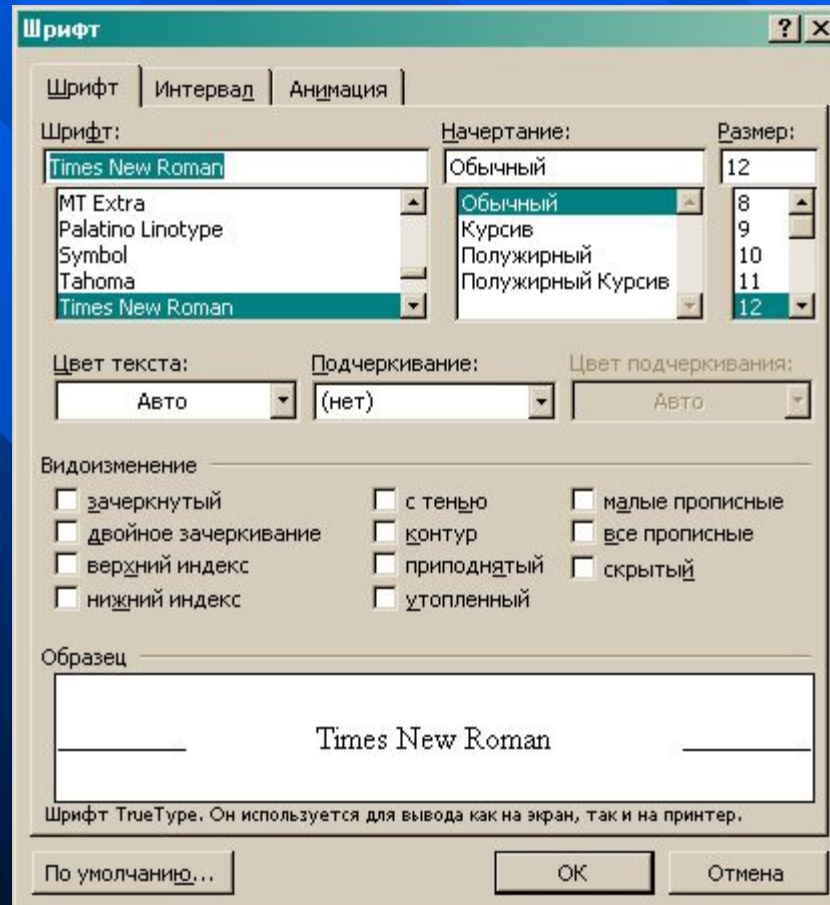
Шрифт

? X

Шрифт | Интервал | Анимация

Шрифт:
Times New Roman
MT Extra
Palatino Linotype
Symbol
Tahoma
Times New Roman

Начертание:
Обычный
Обычный
Курсив
Полужирный
Полужирный Курсив

Размер:
12
8
9
10
11
12

Цвет текста:
Авто

Подчеркивание:
(нет)

Цвет подчеркивания:
Авто

Видоизменение

зачеркнутый
двойное зачеркивание
верхний индекс
нижний индекс

с тенью
контур
приподнятый
утопленный

малые прописные
все прописные
скрытый

Образец

Times New Roman

Шрифт TrueType. Он используется для вывода как на экран, так и на принтер.

По умолчанию...

OK

Отмена